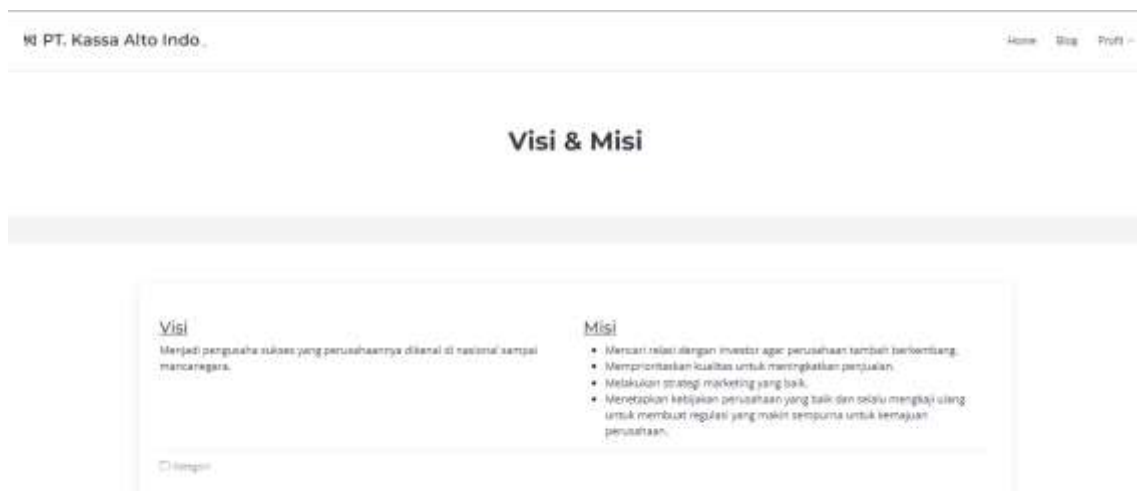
PT. Kassa Alto Indo

Home Blog Profil

Visi & Misi

Visi
Menjadi pengusaha sukses yang perusahaannya dikenal di nasional sampai mancanegara.

Misi
- Mencari relasi dengan investor agar perusahaan tambah berkembang.
- Memprioritaskan kualitas untuk meningkatkan penjualan.
- Melakukan strategi marketing yang baik.
- Menetapkan kebijakan perusahaan yang baik dan selalu mengkaji ulang untuk membuat regulasi yang makin sempurna untuk kemajuan perusahaan.

Kategori